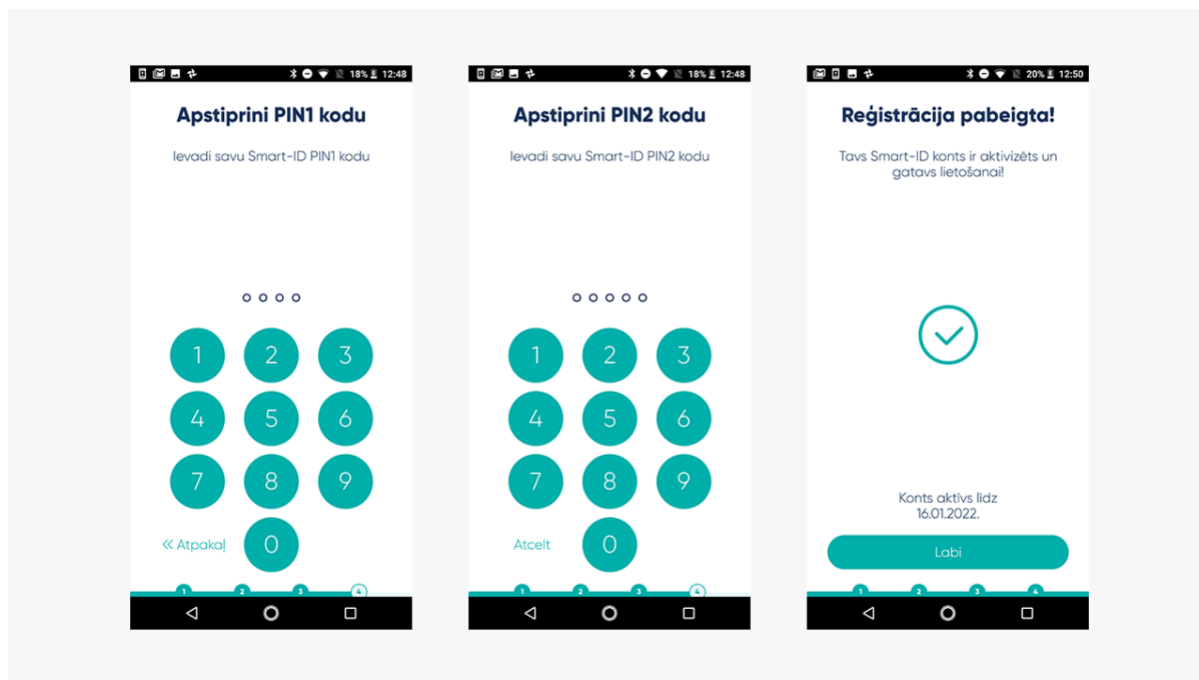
18% 12:48

Apstiprini PIN1 kodu

Ievadi savu Smart-ID PIN1 kodu

1 2 3
4 5 6
7 8 9
« Atpakaļ 0

1 2 3 4

18% 12:48

Apstiprini PIN2 kodu

Ievadi savu Smart-ID PIN2 kodu

1 2 3
4 5 6
7 8 9
Atcelt 0

1 2 3 4

20% 12:50

Reģistrācija pabeigta!

Tavs Smart-ID konts ir aktivizēts un gatavs lietošanai!

Konts aktīvs līdz 16.01.2022.

Labi

1 2 3 4